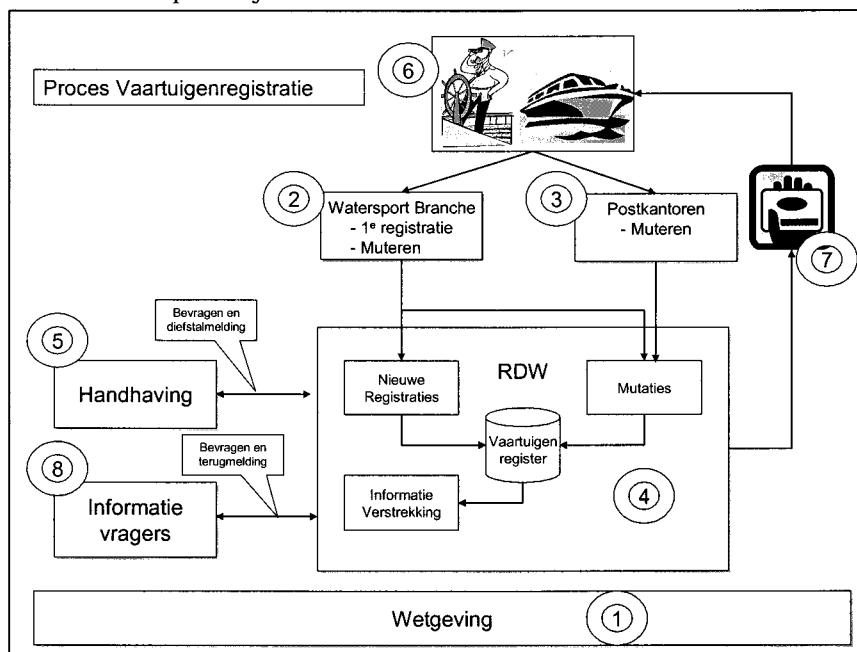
Proces Vaartuigenregistratie

⑥

②
Watersport Branche
- 1$^e$ registratie
- Muteren

③
Postkantoren
- Muteren

⑦

Bevragen en diefstalmelding

⑤
Handhaving

RDW

Nieuwe Registraties

Mutaties

Vaartuigen register

Bevragen en terugmelding

⑧
Informatie vragers

Informatie Verstrekking

④

Wetgeving ①